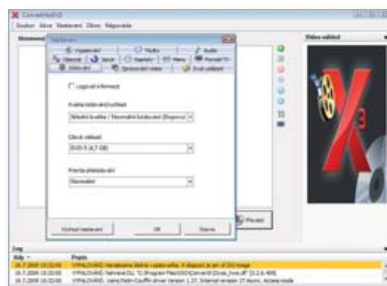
ConvertXtoDVD
Soubor Akce Nastavení Okno Nápověda
Nastavení
Vypalování
Titulky
Audio
Obecné
Jazyk
Kapitoly
Menu
Formát TV
Vypalování
Zpracování videa
Kvalita
Logovat informace
Kvalita kódování/rychlost
Nejlepší kvalita / Pomalejší kódování (Doporuč
Cílová velikost
DVD-5 (4,7 GB)
Priorita překódování
Normální
Výchozí nastavení
OK
Storno
Video náhled
Převést
Log
Čas
Popis
VYPALOVÁNÍ